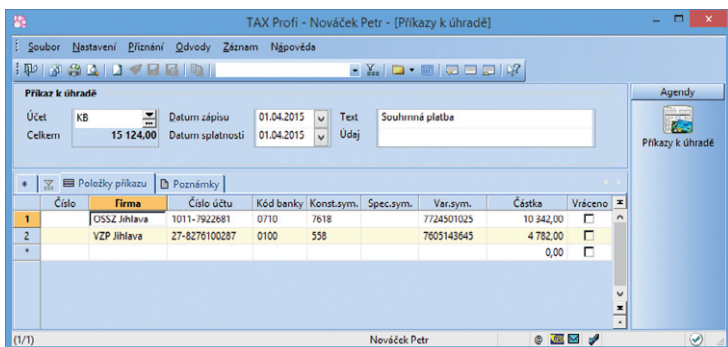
TAX Profi - Nováček Petr - [Příkazy k úhradě]

Soubor Nastavení Přiznání Odvody Záznam Nápověda

Příkaz k úhradě

Účet KB
Celkem 15 124,00
Datum zápisu 01.04.2015
Datum splatnosti 01.04.2015
Text Souhrnná platba
Údaj

Agendy

Příkazy k úhradě

Položky příkazu | Poznámky

| | Číslo | Firma | Číslo účtu | Kód banky | Konst.sym. | Spec.sym. | Var.sym. | Částka | Vráceno |
|---|---|---|---|---|---|---|---|---|---|
| 1 | | OSSZ Jihlava | 1011-7922681 | 0710 | 7618 | | 7724501025 | 10 342,00 | ☐ |
| 2 | | VZP Jihlava | 27-8276100287 | 0100 | 558 | | 7605143645 | 4 782,00 | ☐ |
| * | | | | | | | | 0,00 | ☐ |

(1/1) Nováček Petr